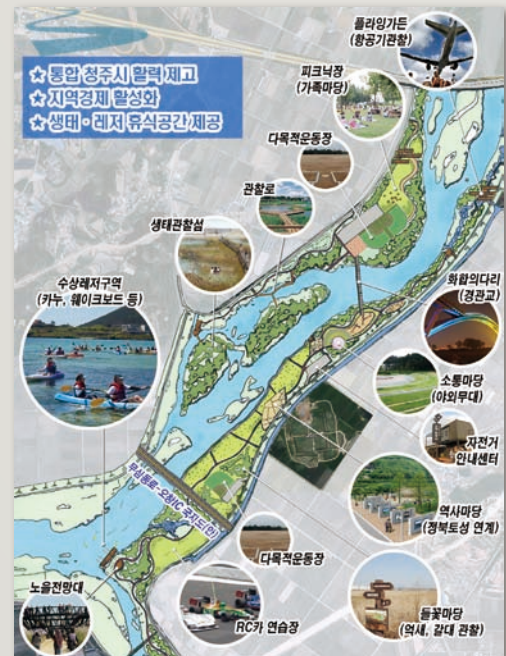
★ 통합 청주시 활력 제고
★ 지역경제 활성화
★ 생태 · 레저 휴식공간 제공

플라잉가든 (항공기관찰)

피크닉장 (가족마당)

다목적운동장

관찰로

생태관찰섬

수상레저구역 (카누, 웨이크보드 등)

화합의다리 (경관교)

소통마당 (야외무대)

자전거 안내센터

역사마당 (정북토성 연계)

무심동로 - 오창IC 국지도(안)

다목적운동장

노을전망대

RC카 연습장

들꽃마당 (억새, 갈대 관찰)